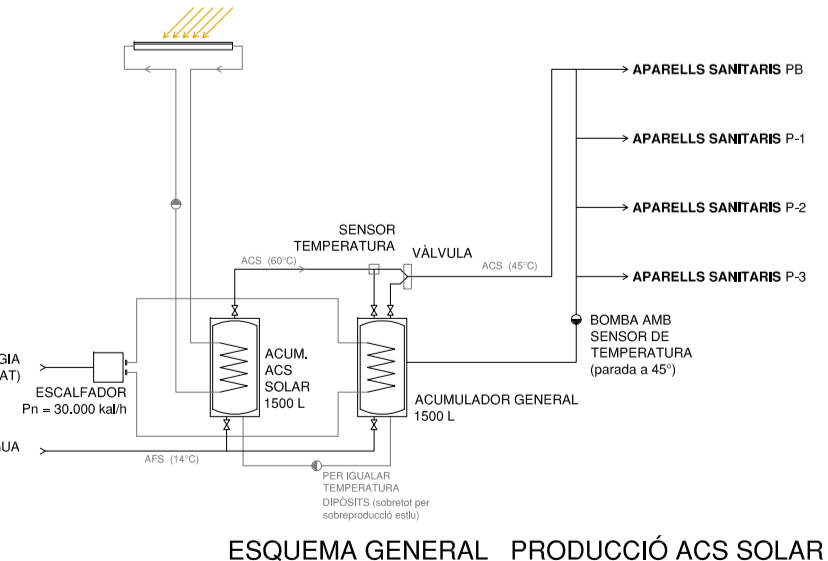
APARELLS SANITARIS PB

APARELLS SANITARIS P-1

APARELLS SANITARIS P-2

APARELLS SANITARIS P-3

SENSOR TEMPERATURA

VÀLVULA

ACS (60°C)

ACS (45°C)

BOMBA AMB SENSOR DE TEMPERATURA (parada a 45°)

GIA
AT)

ESCALFADOR
Pn = 30.000 kal/h

ACUM. ACS SOLAR 1500 L

ACUMULADOR GENERAL 1500 L

UA

AFS (14°C)

PER IGUALAR TEMPERATURA DIPÒSITS (sobretot per sobreproducció estiu)

ESQUEMA GENERAL PRODUCCIÓ ACS SOLAR